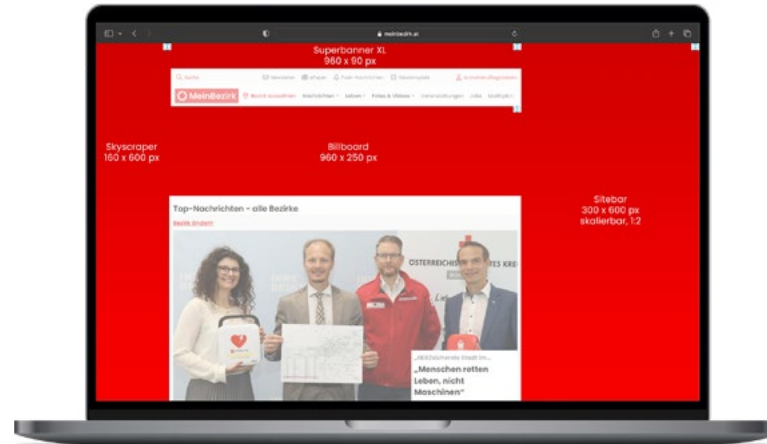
meinbezirk.at

Superbanner XL
960 x 90 px

Q Suche

Newsletter

ePaper

Push-Nachrichten

Gewinnspiele

Anmelden/Registrieren

MeinBezirk

Bezirk auswählen

Nachrichten

Leben

Fotos & Videos

Veranstaltungen

Jobs

Marktplatz

Skyscraper
160 x 600 px

Billboard
960 x 250 px

Sitebar
300 x 600 px
skalierbar, 1:2

Top-Nachrichten - alle Bezirke

Bezirk ändern

ÖSTERREICHISCHES ROTES KREUZ

„HERZsichere Stadt" im ...

„Menschen retten Leben, nicht Maschinen"